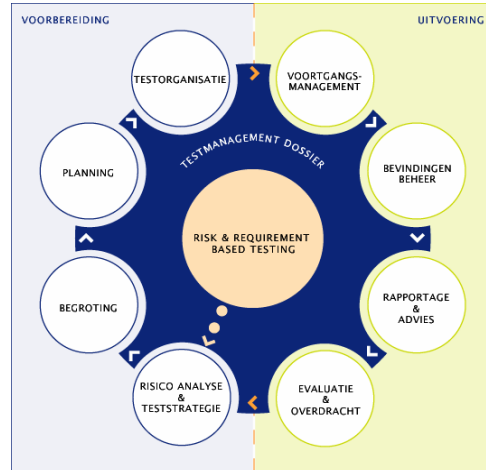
VOORBEREIDING

UITVOERING

TESTORGANISATIE

VOORTGANGS-MANAGEMENT

TESTMANAGEMENT DOSSIER

PLANNING

BEVINDINGEN BEHEER

RISK & REQUIREMENT BASED TESTING

BEGROTING

RAPPORTAGE & ADVIES

RISICO ANALYSE & TESTSTRATEGIE

EVALUATIE & OVERDRACHT